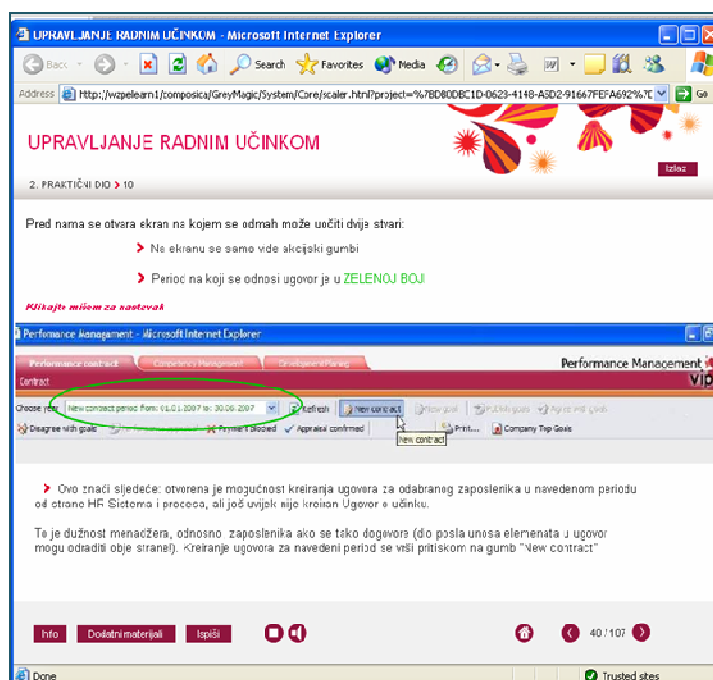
UPRAVLJANJE RADNIM UČINKOM - Microsoft Internet Explorer

Back · Search · Favorites · Media

Address http://vipelearn1/composica/GreyMagic/System/Core/scaler.html?project=%7BD8DDBC1D-0623-4118-A5D2-91667FEFA692%7C · Go

UPRAVLJANJE RADNIM UČINKOM

Izlaz

2. PRAKTIČNI DIO > 10

Pred nama se otvara ekran na kojem se odmah može uočiti dvije stvari:

> Na ekranu se samo vide akcijski gumbi

> Period na koji se odnosi ugovor je u ZELENOJ BOJI

Kliknite mišem za nastavak

Performance Management - Microsoft Internet Explorer

Performance contract · Competency Management · Development Planning

Performance Management

Contract

Choose year: New contract period from: 01.01.2007 to: 30.06.2007 · Refresh · New contract · New goal · Publish goals · Agree with goals

Disagree with goals · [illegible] · Period closed · Appraisal confirmed · Print... · Company Top Goals

New contract

> Ovo znači sljedeće: otvorena je mogućnost kreiranja ugovora za odabranog zaposlenika u navedenom periodu od strane HR Sistema i procesa, ali još uvijek nije kreiran Ugovor o učinku.

To je dužnost menadžera, odnosno zaposlenika ako se tako dogovore (dio posla unosa elemenata u ugovor mogu odraditi obje strane!). Kreiranje ugovora za navedeni period se vrši pritiskom na gumb "New contract"

Info · Dodatni materijali · Ispiši

40/107

Done · Trusted sites